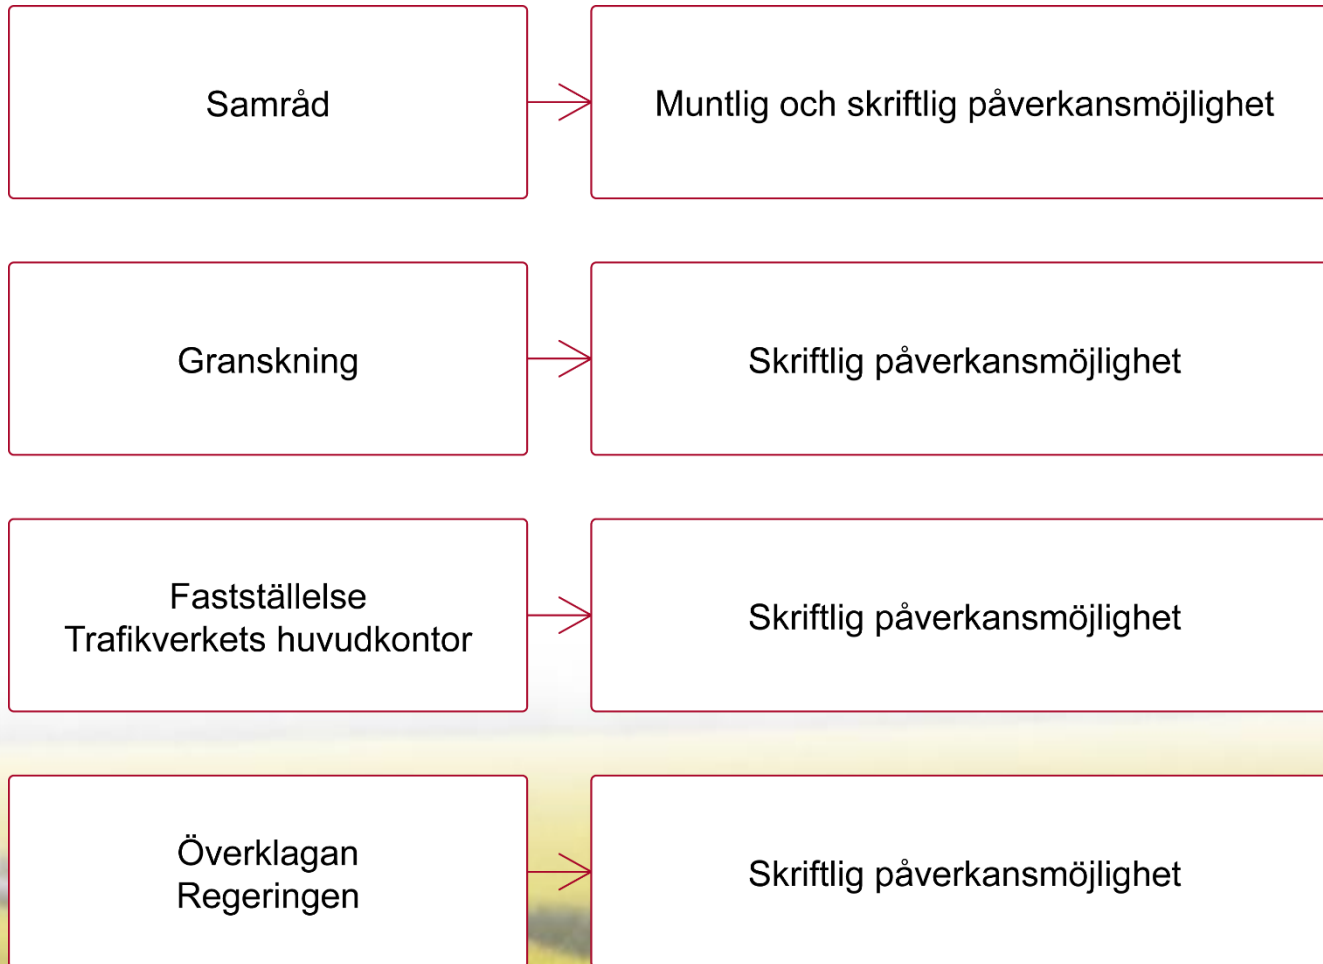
Samråd

Muntlig och skriftlig påverkansmöjlighet

Granskning

Skriftlig påverkansmöjlighet

Fastställelse
Trafikverkets huvudkontor

Skriftlig påverkansmöjlighet

Överklagan
Regeringen

Skriftlig påverkansmöjlighet